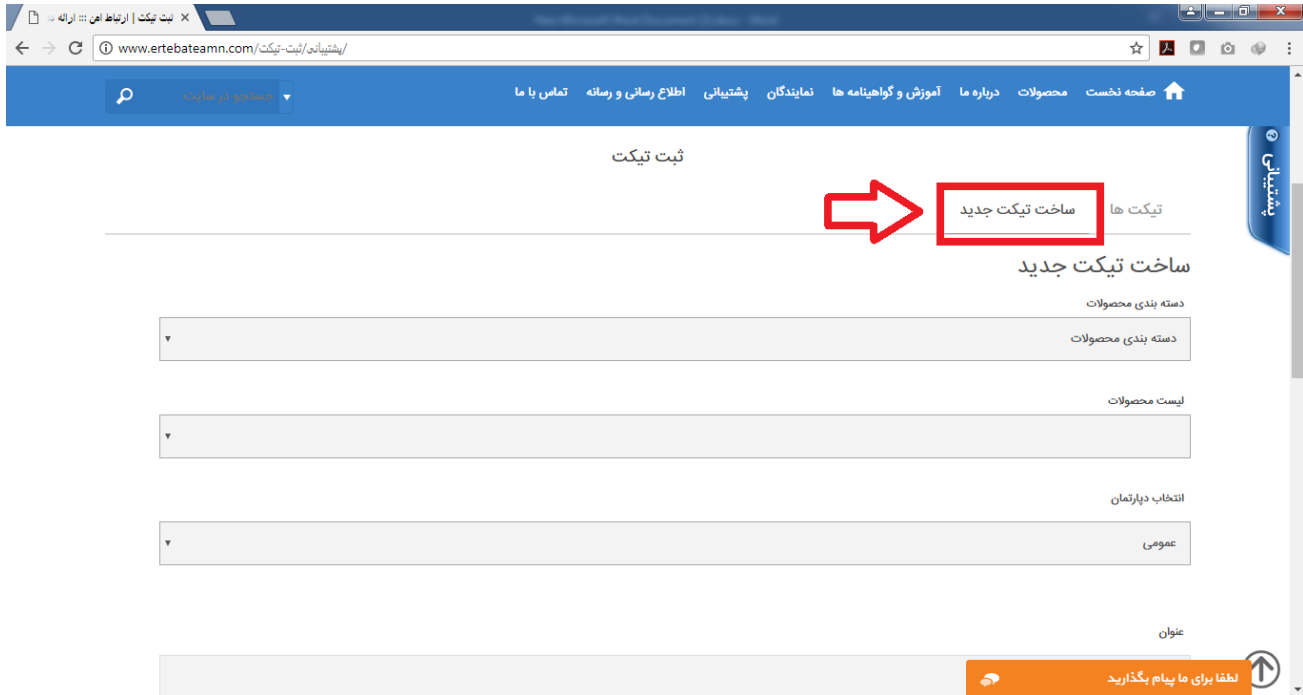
ثبت تیکت | ارتباط امن ::: ارائه

www.ertebateamn.com/پشتیبانی/ثبت-تیکت/

صفحه نخست محصولات درباره ما آموزش و گواهینامه ها نمایندگان پشتیبانی اطلاع رسانی و رسانه تماس با ما

جستجو در سایت

پشتیبانی

ثبت تیکت

تیکت ها ساخت تیکت جدید

ساخت تیکت جدید

دسته بندی محصولات

دسته بندی محصولات

لیست محصولات

انتخاب دپارتمان

عمومی

عنوان

لطفا برای ما پیام بگذارید